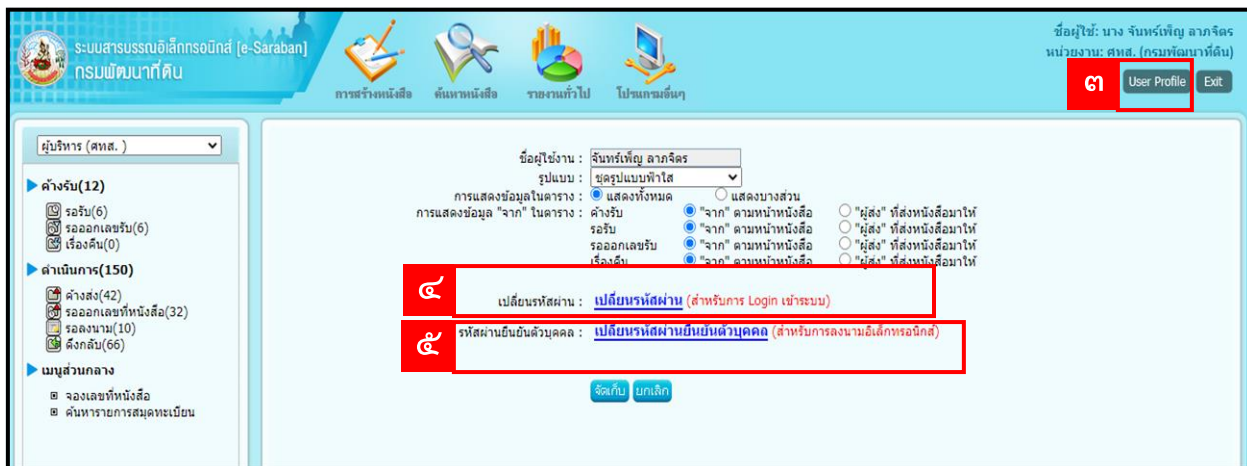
ระบบสารบรรณอิเล็กทรอนิกส์ [e-Saraban]
กรมพัฒนาที่ดิน

การสร้างหนังสือ ค้นหาหนังสือ รายงานทั่วไป โปรแกรมอื่นๆ

ชื่อผู้ใช้: นาง จันทร์เพ็ญ ลาภจิตร
หน่วยงาน: ศทส. (กรมพัฒนาที่ดิน)

๓ User Profile Exit

ผู้บริหาร (ศทส.)

ค้างรับ(12)
รอรับ(6)
รอออกเลขรับ(6)
เรื่องคืน(0)

ดำเนินการ(150)
ค้างส่ง(42)
รอออกเลขที่หนังสือ(32)
รอลงนาม(10)
ดึงกลับ(66)

เมนูส่วนกลาง
จองเลขที่หนังสือ
ค้นหารายการสมุดทะเบียน

ชื่อผู้ใช้งาน : จันทร์เพ็ญ ลาภจิตร
รูปแบบ : ชุดรูปแบบฟ้าใส
การแสดงข้อมูลในตาราง : แสดงทั้งหมด แสดงบางส่วน
การแสดงข้อมูล "จาก" ในตาราง : ค้างรับ "จาก" ตามหน้าหนังสือ "ผู้ส่ง" ที่ส่งหนังสือมาให้
รอรับ "จาก" ตามหน้าหนังสือ "ผู้ส่ง" ที่ส่งหนังสือมาให้
รอออกเลขรับ "จาก" ตามหน้าหนังสือ "ผู้ส่ง" ที่ส่งหนังสือมาให้
เรื่องคืน "จาก" ตามหน้าหนังสือ "ผู้ส่ง" ที่ส่งหนังสือมาให้

๔ เปลี่ยนรหัสผ่าน : เปลี่ยนรหัสผ่าน (สำหรับการ Login เข้าระบบ)

๕ รหัสผ่านยืนยันตัวบุคคล : เปลี่ยนรหัสผ่านยืนยันตัวบุคคล (สำหรับการลงนามอิเล็กทรอนิกส์)

จัดเก็บ ยกเลิก